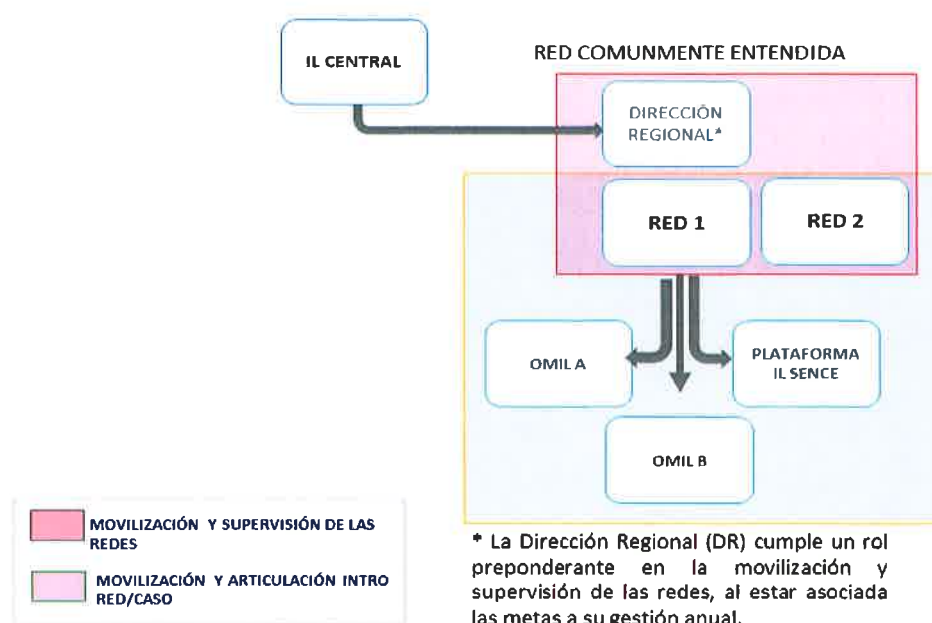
IL CENTRAL

RED COMUNMENTE ENTENDIDA

DIRECCIÓN REGIONAL*

RED 1

RED 2

OMIL A

PLATAFORMA IL SENCE

OMIL B

MOVILIZACIÓN Y SUPERVISIÓN DE LAS REDES

MOVILIZACIÓN Y ARTICULACIÓN INTRO RED/CASO

* La Dirección Regional (DR) cumple un rol preponderante en la movilización y supervisión de las redes, al estar asociada las metas a su gestión anual.